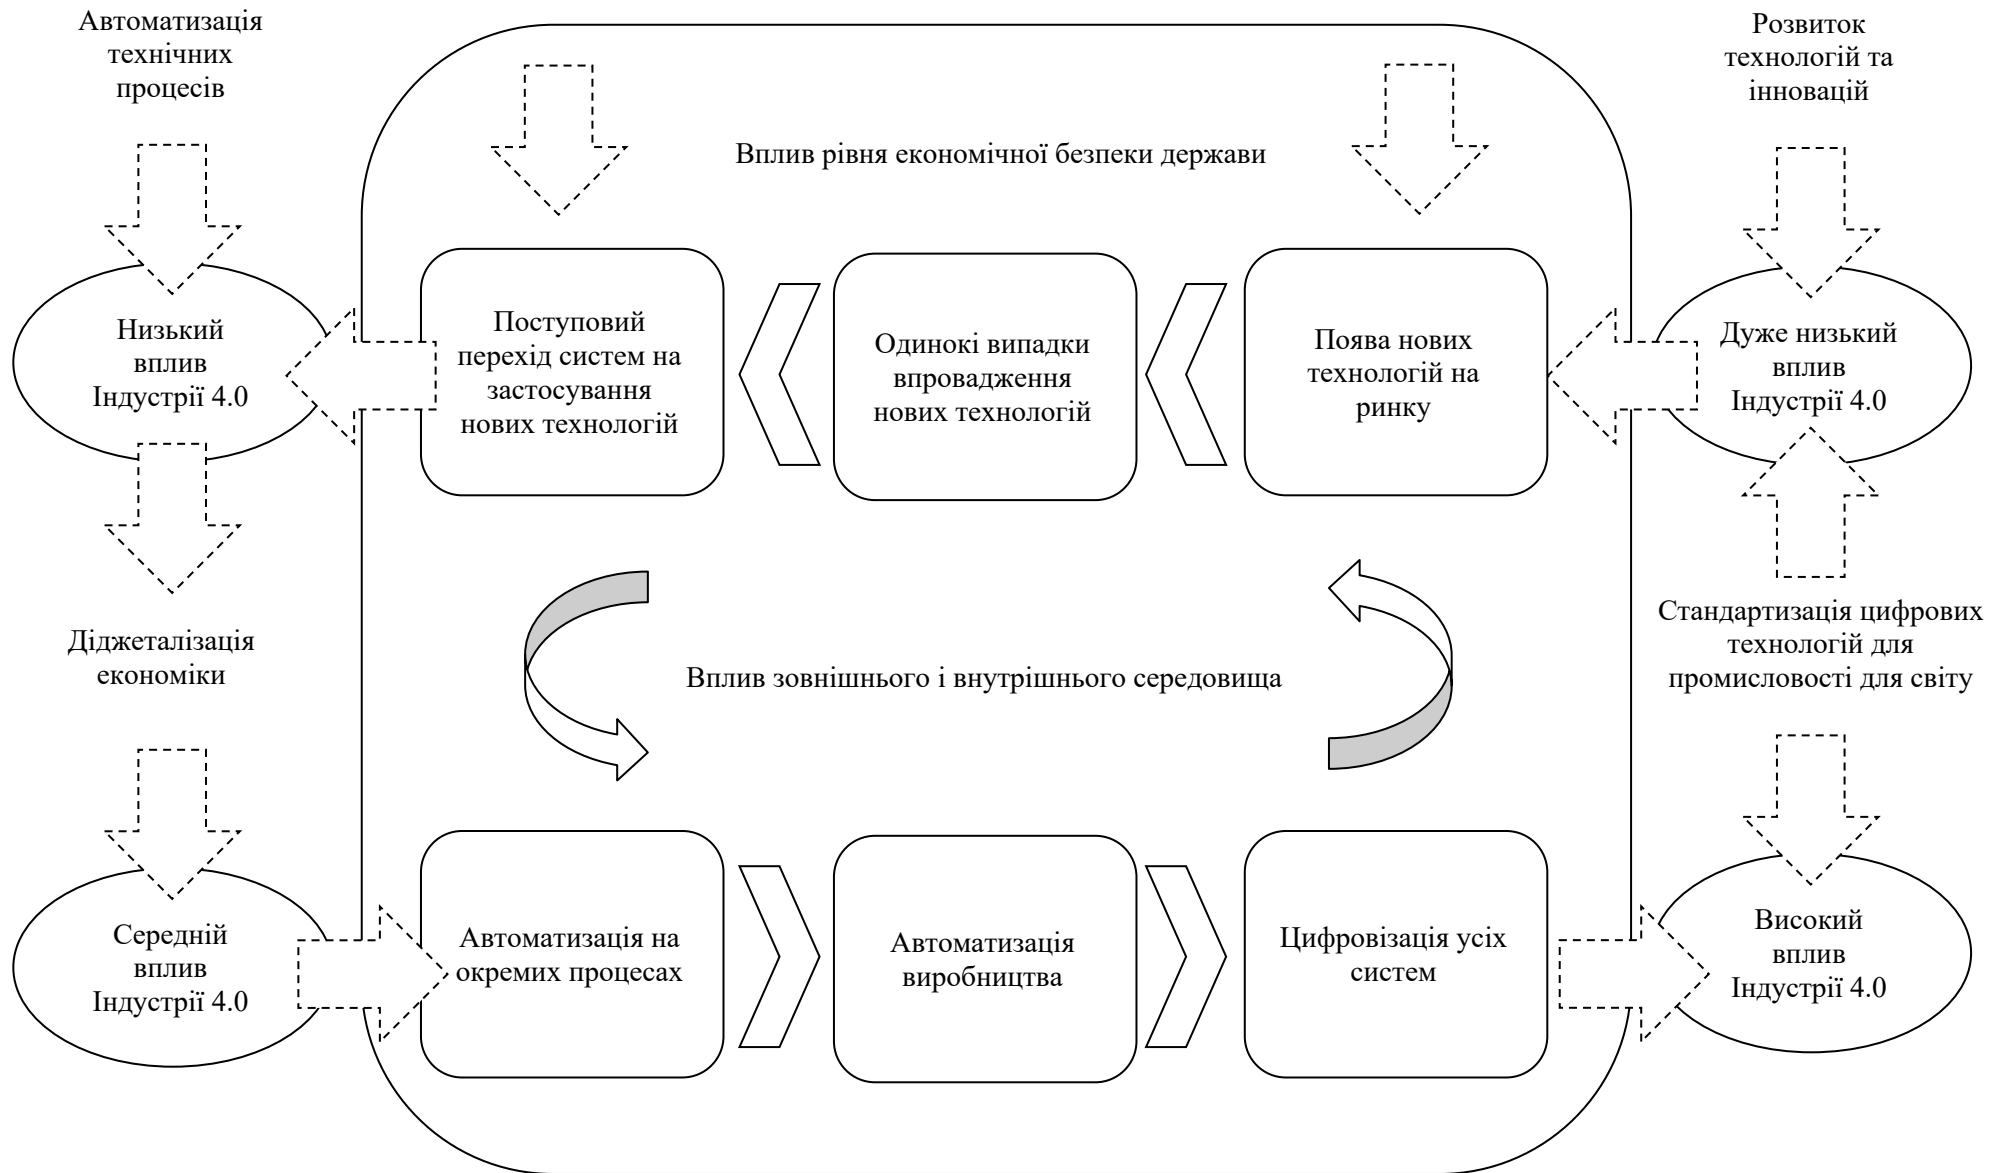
Автоматизація технічних процесів

Розвиток технологій та інновацій

Вплив рівня економічної безпеки держави

Низький вплив Індустрії 4.0

Поступовий перехід систем на застосування нових технологій

Одинокі випадки впровадження нових технологій

Поява нових технологій на ринку

Дуже низький вплив Індустрії 4.0

Діджеталізація економіки

Вплив зовнішнього і внутрішнього середовища

Стандартизація цифрових технологій для промисловості для світу

Середній вплив Індустрії 4.0

Автоматизація на окремих процесах

Автоматизація виробництва

Цифровізація усіх систем

Високий вплив Індустрії 4.0